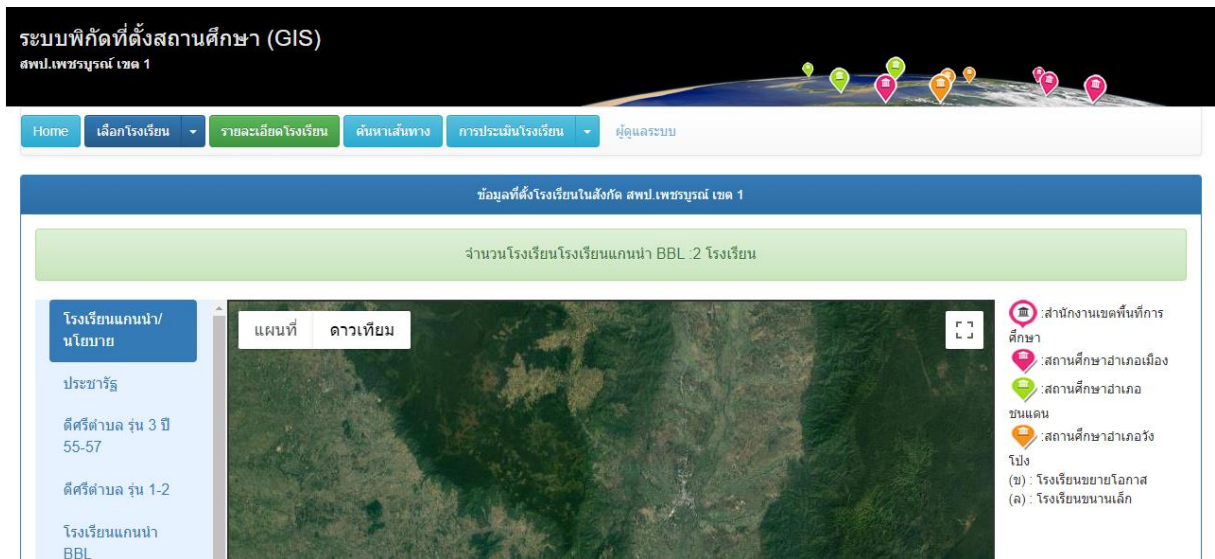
ระบบพิกัดที่ตั้งสถานศึกษา (GIS)
สพป.เพชรบูรณ์ เขต 1

Home
เลือกโรงเรียน
รายละเอียดโรงเรียน
ค้นหาเส้นทาง
การประเมินโรงเรียน
ผู้ดูแลระบบ

ข้อมูลที่ตั้งโรงเรียนในสังกัด สพป.เพชรบูรณ์ เขต 1

จำนวนโรงเรียนโรงเรียนแกนนำ BBL :2 โรงเรียน

โรงเรียนแกนนำ/นโยบาย
ประชารัฐ
ดีศรีตำบล รุ่น 3 ปี 55-57
ดีศรีตำบล รุ่น 1-2
โรงเรียนแกนนำ BBL

แผนที่
ดาวเทียม

:สำนักงานเขตพื้นที่การศึกษา
:สถานศึกษาอำเภอเมือง
:สถานศึกษาอำเภอชนแดน
:สถานศึกษาอำเภอวังโป่ง
(ข) : โรงเรียนขยายโอกาส
(ล) : โรงเรียนขนาดเล็ก